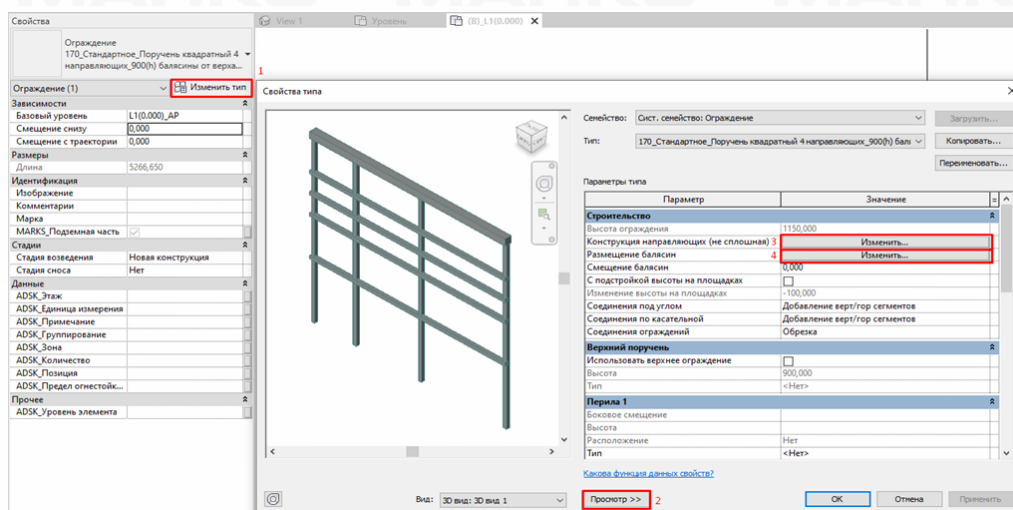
Свойства

Ограждение
170_Стандартное_Поручень квадратный 4 направляющих_900(h) балясины от верха...

Ограждение (1)
Изменить тип
1

Зависимости
Базовый уровень | L1(0.000)_AP
Смещение снизу | 0,000
Смещение с траектории | 0,000
Размеры
Длина | 5266,650
Идентификация
Изображение
Комментарии
Марка
MARKS_Подземная часть
Стадии
Стадия возведения | Новая конструкция
Стадия сноса | Нет
Данные
ADSK_Этаж
ADSK_Единица измерения
ADSK_Примечание
ADSK_Группирование
ADSK_Зона
ADSK_Количество
ADSK_Позиция
ADSK_Предел огнестойк...
Прочее
ADSK_Уровень элемента

View 1 | Уровень | {В}_L1(0.000)

Свойства типа

Семейство: Сист. семейство: Ограждение
Загрузить...
Тип: 170_Стандартное_Поручень квадратный 4 направляющих_900(h) балясі
Копировать...
Переименовать...

Параметры типа

| Параметр | Значение |
|---|---|
| Строительство | |
| Высота ограждения | 1150,000 |
| Конструкция направляющих (не сплошная) 3 | Изменить... |
| Размещение балясин 4 | Изменить... |
| Смещение балясин | 0,000 |
| С подстройкой высоты на площадках | |
| Изменение высоты на площадках | -100,000 |
| Соединения под углом | Добавление верт/гор сегментов |
| Соединения по касательной | Добавление верт/гор сегментов |
| Соединения ограждений | Обрезка |
| Верхний поручень | |
| Использовать верхнее ограждение | |
| Высота | 900,000 |
| Тип | <Нет> |
| Перила 1 | |
| Боковое смещение | |
| Высота | |
| Расположение | Нет |
| Тип | <Нет> |

Какова функция данных свойств?

Вид: 3D вид: 3D вид 1
Просмотр >> 2
OK
Отмена
Применить